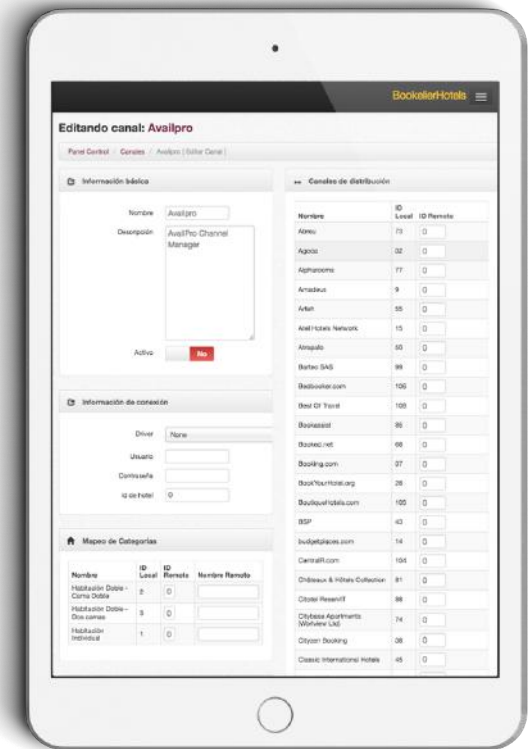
BookellerHotels

Editando canal: Availpro

Panel Control / Canales / Availpro | Editar Canal |

Información básica

Nombre Availpro

Descripción AvailPro Channel Manager

Activo No

Información de conexión

Driver None

Usuario

Contraseña

Id de hotel 0

Mapeo de Categorías

| Nombre | ID Local | ID Remoto | Nombre Remoto |
|---|---|---|---|
| Habitación Doble - Cama Doble | 2 | 0 | |
| Habitación Doble - Dos camas | 3 | 0 | |
| Habitación Individual | 1 | 0 | |

Canales de distribución

| Nombre | ID Local | ID Remoto |
|---|---|---|
| Abreu | 73 | 0 |
| Agoda | 02 | 0 |
| Alpharooms | 77 | 0 |
| Amadeus | 9 | 0 |
| Artah | 55 | 0 |
| Ariel Hotels Network | 15 | 0 |
| Atrapalo | 50 | 0 |
| Barbeo SAS | 99 | 0 |
| Bedbooker.com | 106 | 0 |
| Best Of Travel | 108 | 0 |
| Bookassist | 85 | 0 |
| Booked.net | 66 | 0 |
| Booking.com | 37 | 0 |
| BookYourHotel.org | 26 | 0 |
| BoutiqueHotels.com | 105 | 0 |
| BSP | 40 | 0 |
| budgetplaces.com | 14 | 0 |
| CentralR.com | 104 | 0 |
| Châteaux & Hôtels Collection | 81 | 0 |
| Citotel ReservIT | 88 | 0 |
| Citybase Apartments (Worldview Ltd) | 74 | 0 |
| Cityzen Booking | 08 | 0 |
| Classic International Hotels | 45 | 0 |